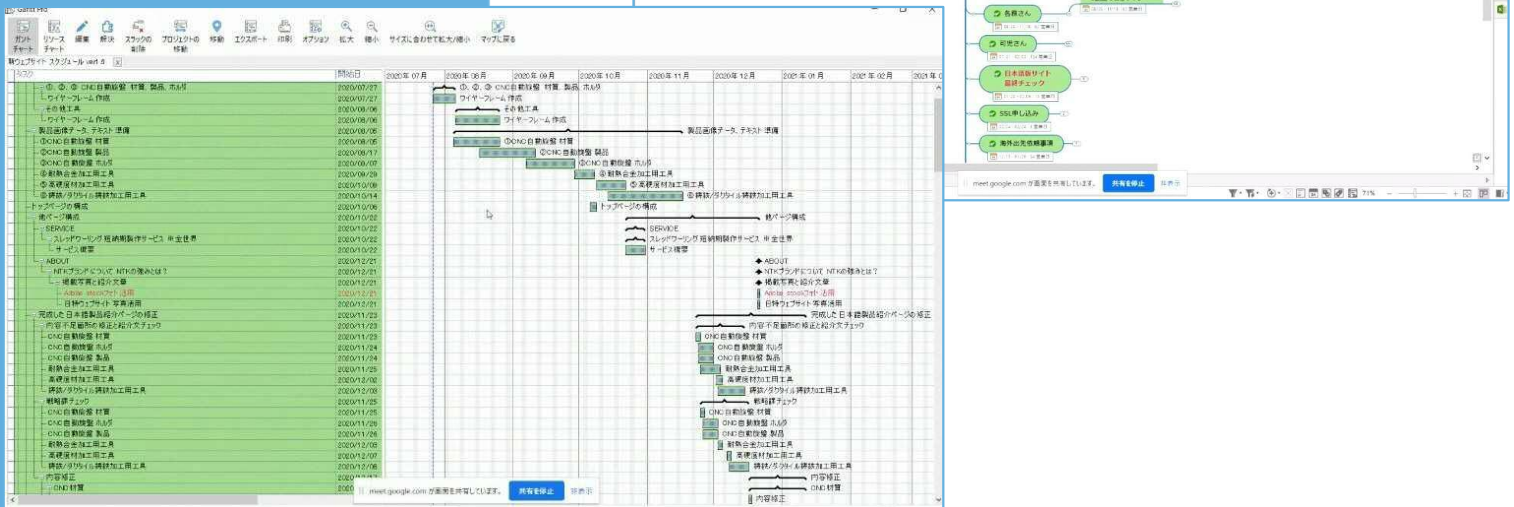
Gantt Pro

ガント チャート | リソース チャート | 編集 | 解決 | スラックの削除 | プロジェクトの移動 | 移動 | エクスポート | 印刷 | オプション | 拡大 | 縮小 | サイズに合わせて拡大/縮小 | マップに戻る

新ウェブサイト スケジュール ver1.6

| タスク | 開始日 |
|---|---|
| ①、②、③ CNC自動旋盤 材質、製品、ホルダ | 2020/07/27 |
| ワイヤーフレーム 作成 | 2020/07/27 |
| その他工具 | 2020/08/06 |
| ワイヤーフレーム 作成 | 2020/08/06 |
| 製品画像データ、テキスト 準備 | 2020/08/06 |
| ①CNC自動旋盤 材質 | 2020/08/06 |
| ②CNC自動旋盤 製品 | 2020/08/17 |
| ③CNC自動旋盤 ホルダ | 2020/09/07 |
| ④耐熱合金加工用工具 | 2020/09/29 |
| ⑤高硬度材加工用工具 | 2020/10/08 |
| ⑥鋳鉄/ダクタイル鋳鉄加工用工具 | 2020/10/14 |
| トップページの構成 | 2020/10/06 |
| 他ページ構成 | 2020/10/22 |
| SERVICE | 2020/10/22 |
| スレッドワーリング 短納期製作サービス 中金世界 | 2020/10/22 |
| サービス概要 | 2020/10/22 |
| ABOUT | 2020/12/21 |
| NTKブランドについて NTKの強みとは？ | 2020/12/21 |
| 掲載写真と紹介文章 | 2020/12/21 |
| Adobe stockのサイト活用 | 2020/12/21 |
| 日特ウェブサイト 写真活用 | 2020/12/21 |
| 完成した日本語製品紹介ページの修正 | 2020/11/23 |
| 内容不足箇所の修正と紹介文チェック | 2020/11/23 |
| CNC自動旋盤 材質 | 2020/11/23 |
| CNC自動旋盤 ホルダ | 2020/11/24 |
| CNC自動旋盤 製品 | 2020/11/24 |
| 耐熱合金加工用工具 | 2020/11/25 |
| 高硬度材加工用工具 | 2020/12/02 |
| 鋳鉄/ダクタイル鋳鉄加工用工具 | 2020/12/08 |
| 戦略的チェック | 2020/11/25 |
| CNC自動旋盤 材質 | 2020/11/25 |
| CNC自動旋盤 ホルダ | 2020/11/26 |
| CNC自動旋盤 製品 | 2020/11/26 |
| 耐熱合金加工用工具 | 2020/12/03 |
| 高硬度材加工用工具 | 2020/12/07 |
| 鋳鉄/ダクタイル鋳鉄加工用工具 | 2020/12/08 |
| 内容修正 | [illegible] |
| CNC材質 | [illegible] |

2020年07月 | 2020年08月 | 2020年09月 | 2020年10月 | 2020年11月 | 2020年12月 | 2021年01月 | 2021年02月 | 2021年0

meet.google.com が画面を共有しています。 共有を停止 非表示

各務さん
町並さん
日本語新サイト 最終チェック
SSL申し込み
海外出先依頼事項

meet.google.com が画面を共有しています。 共有を停止 非表示

71%